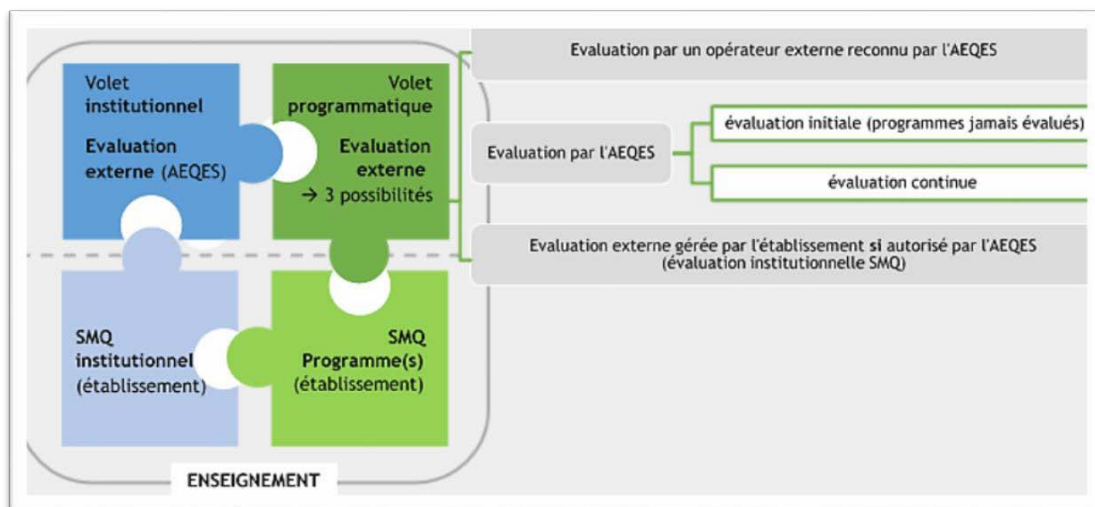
Volet institutionnel

Evaluation externe (AEQES)

Volet programmatique

Evaluation externe → 3 possibilités

SMQ institutionnel (établissement)

SMQ Programme(s) (établissement)

ENSEIGNEMENT

Evaluation par un opérateur externe reconnu par l'AEQES

Evaluation par l'AEQES

évaluation initiale (programmes jamais évalués)

évaluation continue

Evaluation externe gérée par l'établissement si autorisé par l'AEQES (évaluation institutionnelle SMQ)